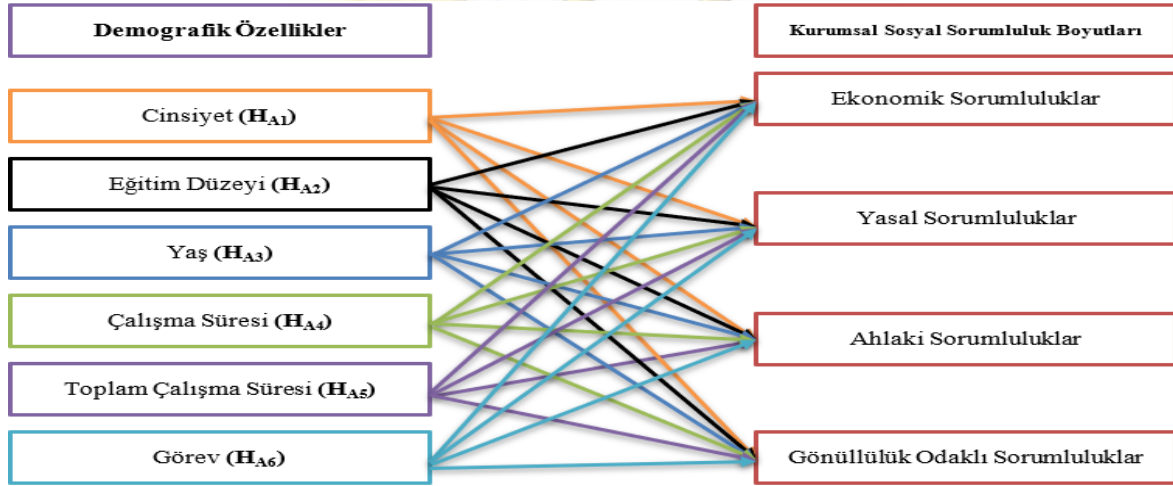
Demografik Özellikler

Cinsiyet ($H_{A1}$)

Eğitim Düzeyi ($H_{A2}$)

Yaş ($H_{A3}$)

Çalışma Süresi ($H_{A4}$)

Toplam Çalışma Süresi ($H_{A5}$)

Görev ($H_{A6}$)

Kurumsal Sosyal Sorumluluk Boyutları

Ekonomik Sorumluluklar

Yasal Sorumluluklar

Ahlaki Sorumluluklar

Gönüllülük Odaklı Sorumluluklar